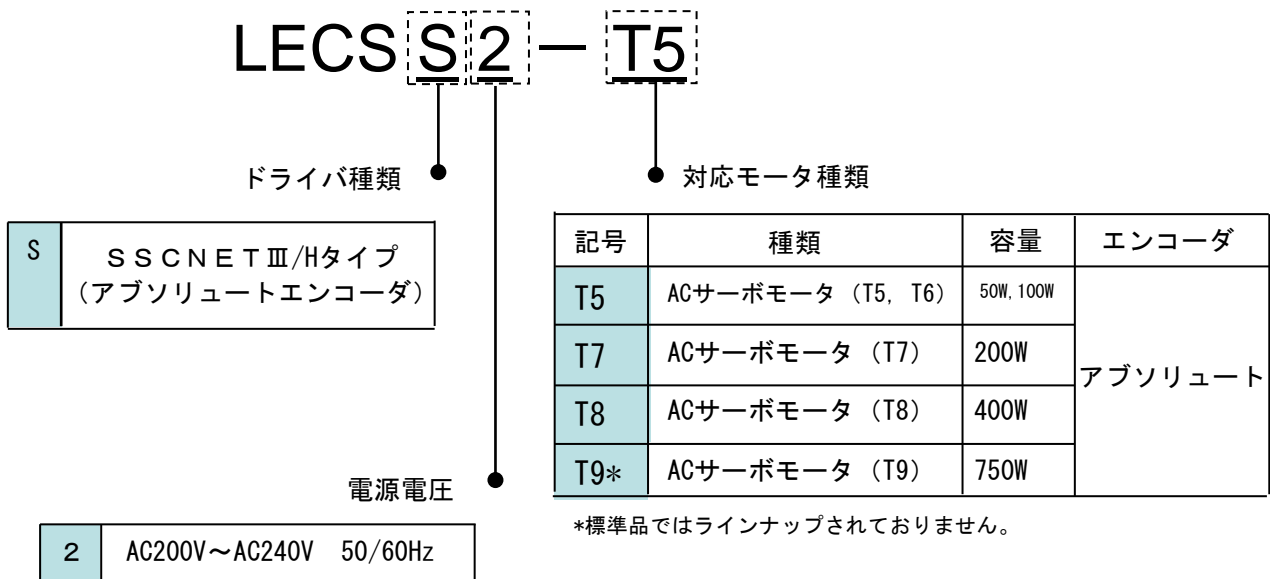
LECS S 2 − T5

ドライバ種類

| S | ＳＳＣＮＥＴⅢ/Hタイプ （アブソリュートエンコーダ） |
|---|---|

対応モータ種類

| 記号 | 種類 | 容量 | エンコーダ |
|---|---|---|---|
| T5 | ACサーボモータ （T5, T6） | 50W, 100W | アブソリュート |
| T7 | ACサーボモータ （T7） | 200W | |
| T8 | ACサーボモータ （T8） | 400W | |
| T9* | ACサーボモータ （T9） | 750W | |

*標準品ではラインナップされておりません。

電源電圧

| 2 | AC200V〜AC240V 50/60Hz |
|---|---|